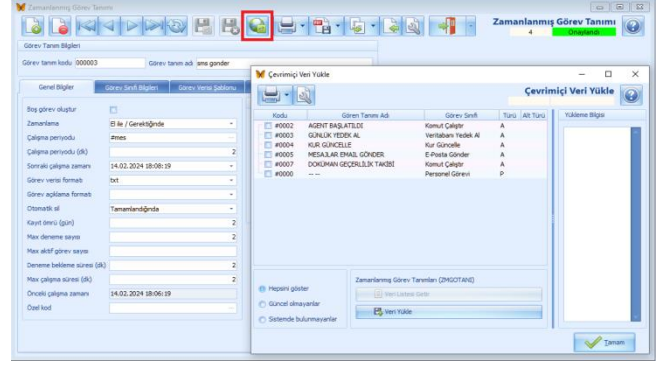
Zamanlanmış Görev Tanımı

Zamanlanmış Görev Tanımı
4 Onaylandı

Görev Tanım Bilgileri
Görev tanım kodu 000003 Görev tanım adı sms gonder

Genel Bilgiler | Görev Sınıfı Bilgileri | Görev Verisi Şablonu

Boş görev oluştur
Zamanlama El ile / Gerektiğinde
Çalışma periyodu #mes
Çalışma periyodu (dk) 2
Sonraki çalışma zamanı 14.02.2024 18:08:19
Görev verisi formatı txt
Görev açıklama formatı
Otomatik sil Tamamlandığında
Kayıt ömrü (gün) 2
Max deneme sayısı 2
Max aktif görev sayısı
Deneme bekleme süresi (dk) 2
Max çalışma süresi (dk) 2
Önceki çalışma zamanı 14.02.2024 18:06:19
Özel kod

Çevrimiçi Veri Yükle

Çevrimiçi Veri Yükle

| Kodu | Gören Tanımı Adı | Görev Sınıfı | Türü | Alt Türü |
|---|---|---|---|---|
| #0002 | AGENT BAŞLATILDI | Komut Çalıştır | A | |
| #0003 | GÜNLÜK YEDEK AL | Veritabanı Yedek Al | A | |
| #0004 | KUR GÜNCELLE | Kur Güncelle | A | |
| #0005 | MESAJLAR EMAIL GÖNDER | E-Posta Gönder | A | |
| #0007 | DOKÜMAN GEÇERLILIK TAKİBİ | Komut Çalıştır | A | |
| #0000 | --- | Personel Görevi | P | |

Yükleme Bilgisi

Hepsini göster
Güncel olmayanlar
Sistemde bulunmayanlar

Zamanlanmış Görev Tanımları (ZMGOTANI)
Veri Listesi Getir
Veri Yükle

Tamam